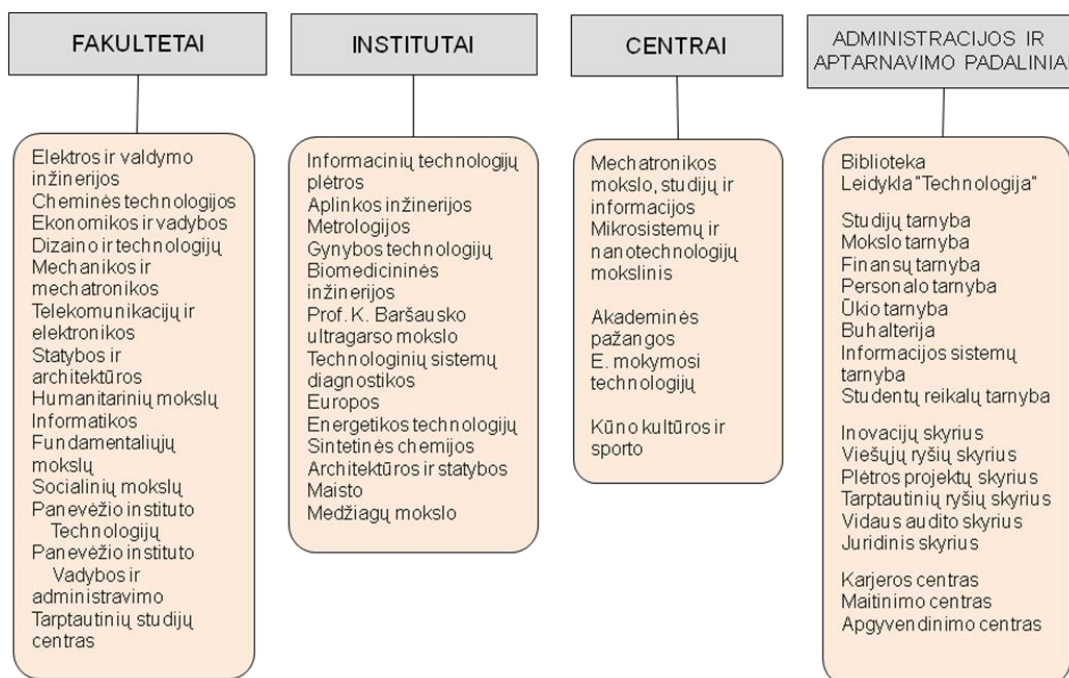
FAKULTETAI

Elektros ir valdymo inžinerijos
Cheminės technologijos
Ekonomikos ir vadybos
Dizaino ir technologijų
Mechanikos ir mechatronikos
Telekomunikacijų ir elektronikos
Statybos ir architektūros
Humanitarinių mokslų
Informatikos
Fundamentaliųjų mokslų
Socialinių mokslų
Panevėžio instituto Technologijų
Panevėžio instituto Vadybos ir administravimo
Tarptautinių studijų centras

INSTITUTAI

Informacinių technologijų plėtros
Aplinkos inžinerijos
Metrologijos
Gynybos technologijų
Biomedicininės inžinerijos
Prof. K. Baršausko ultragarso mokslo
Technologinių sistemų diagnostikos
Europos
Energetikos technologijų
Sintetinės chemijos
Architektūros ir statybos
Maisto
Medžiagų mokslo

CENTRAI

Mechatronikos mokslo, studijų ir informacijos
Mikrosistemų ir nanotechnologijų mokslinis

Akademinės pažangos
E. mokymosi technologijų

Kūno kultūros ir sporto

ADMINISTRACIJOS IR APTARNAVIMO PADALINIAI

Biblioteka
Leidykla "Technologija"

Studijų tarnyba
Mokslo tarnyba
Finansų tarnyba
Personalo tarnyba
Ūkio tarnyba
Buhalterija
Informacijos sistemų tarnyba
Studentų reikalų tarnyba

Inovacijų skyrius
Viešųjų ryšių skyrius
Plėtros projektų skyrius
Tarptautinių ryšių skyrius
Vidaus audito skyrius
Juridinis skyrius

Karjeros centras
Maitinimo centras
Apgyvendinimo centras